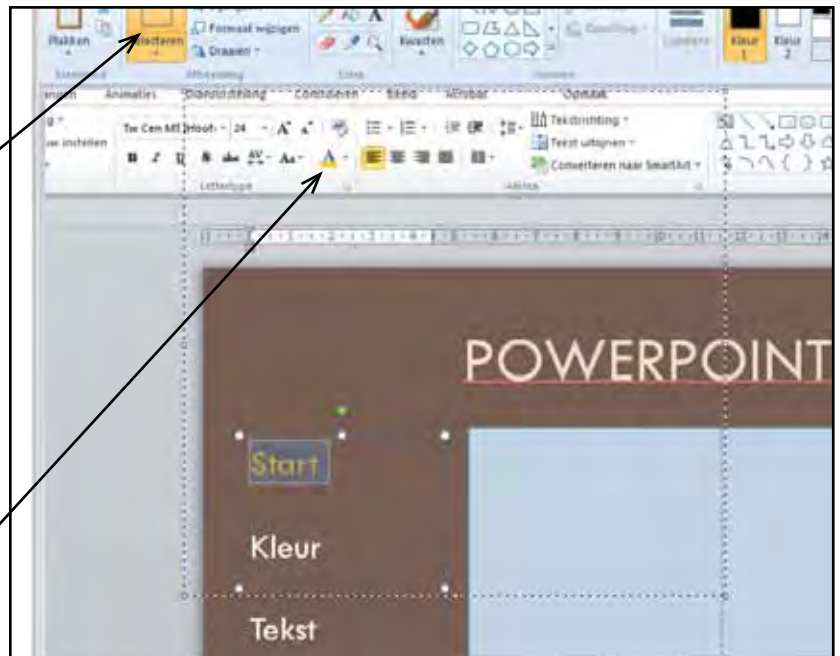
Plakken
Selecteren
Formaat wijzigen
Draaien
Afbeelding
Extra
Kwasten
Vormen
Omtrek
Lijndikte
Kleur 1
Kleur 2
Animaties
Diavoorstelling
Controleren
Beeld
Acrobat
Opmaak
Tw Cen MT (Hoofd
24
Tekstrichting
Tekst uitlijnen
Converteren naar SmartArt
Lettertype
Alinea
POWERPOINT
Start
Kleur
Tekst